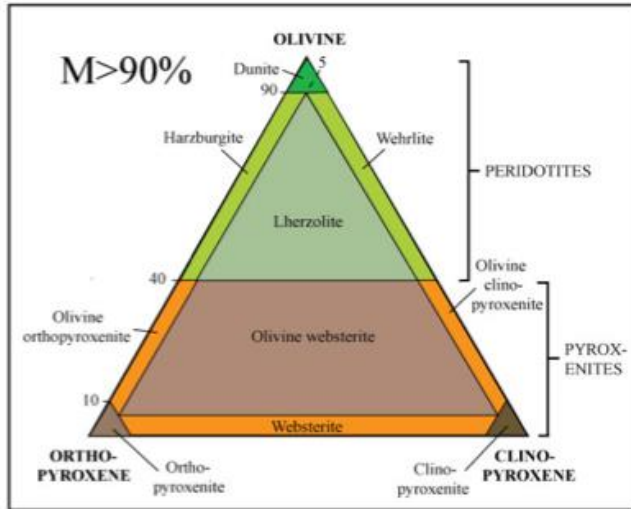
M>90%

OLIVINE

Dunite

5

90

Harzburgite

Wehrlite

PERIDOTITES

Lherzolite

40

Olivine clinopyroxenite

Olivine orthopyroxenite

Olivine websterite

PYROXENITES

10

Websterite

ORTHOPYROXENE

Orthopyroxenite

Clinopyroxenite

CLINOPYROXENE